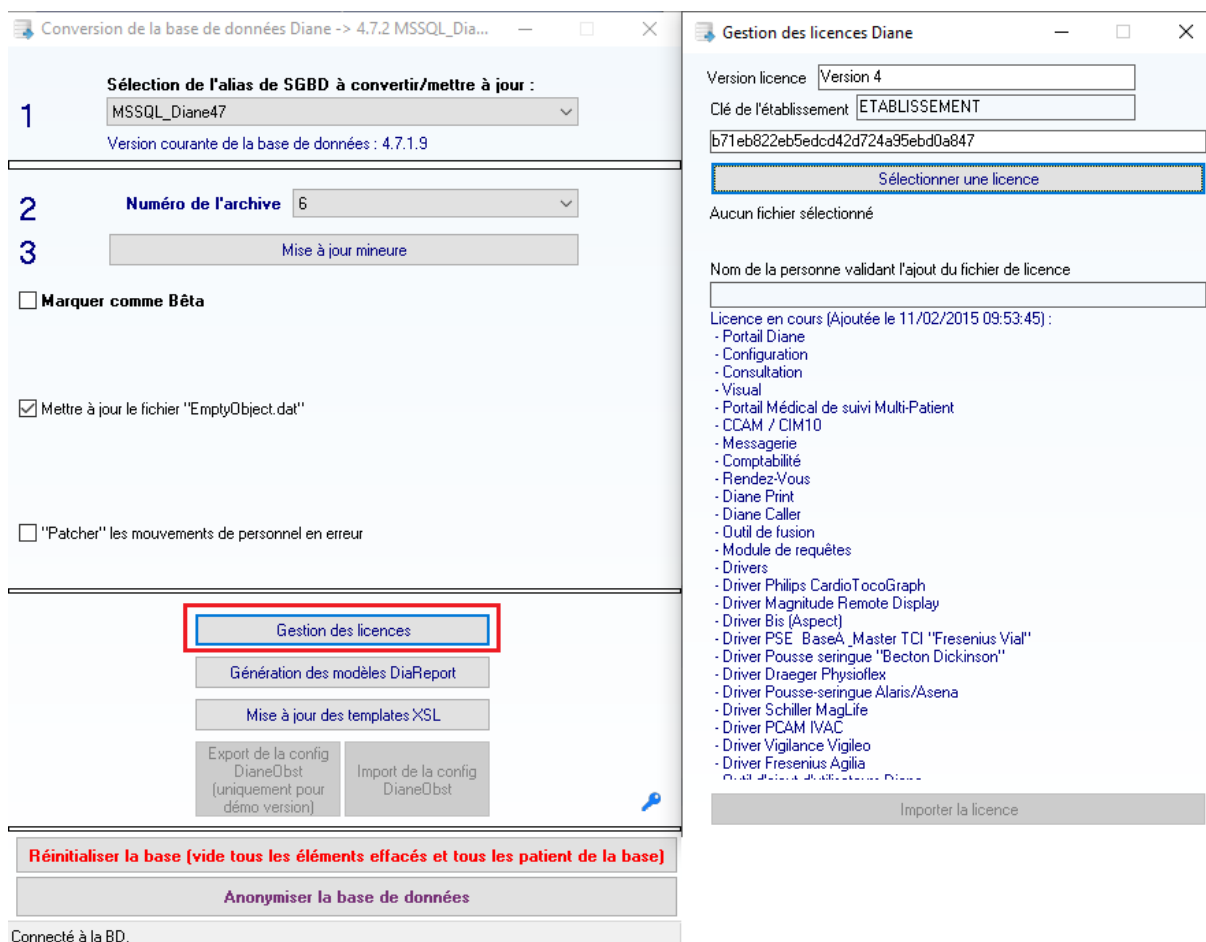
Conversion de la base de données Diane -> 4.7.2 MSSQL_Dia...

1
Sélection de l'alias de SGBD à convertir/mettre à jour :
MSSQL_Diane47
Version courante de la base de données : 4.7.1.9

2
Numéro de l'archive 6
3
Mise à jour mineure

Marquer comme Bêta

Mettre à jour le fichier "EmptyObject.dat"

"Patcher" les mouvements de personnel en erreur

Gestion des licences
Génération des modèles DiaReport
Mise à jour des templates XSL
Export de la config DianeObst (uniquement pour démo version)
Import de la config DianeObst

Réinitialiser la base (vide tous les éléments effacés et tous les patient de la base)
Anonymiser la base de données

Connecté à la BD.

Gestion des licences Diane

Version licence Version 4
Clé de l'établissement ETABLISSEMENT
b71eb822eb5edcd42d724a95ebd0a847
Sélectionner une licence
Aucun fichier sélectionné

Nom de la personne validant l'ajout du fichier de licence

Licence en cours (Ajoutée le 11/02/2015 09:53:45) :
- Portail Diane
- Configuration
- Consultation
- Visual
- Portail Médical de suivi Multi-Patient
- CCAM / CIM10
- Messagerie
- Comptabilité
- Rendez-Vous
- Diane Print
- Diane Caller
- Outil de fusion
- Module de requêtes
- Drivers
- Driver Philips CardioTocoGraph
- Driver Magnitude Remote Display
- Driver Bis (Aspect)
- Driver PSE BaseA_Master TCI "Fresenius Vial"
- Driver Pousse seringue "Becton Dickinson"
- Driver Draeger Physioflex
- Driver Pousse-seringue Alaris/Asena
- Driver Schiller MagLife
- Driver PCAM IVAC
- Driver Vigilance Vigileo
- Driver Fresenius Agilia
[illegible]

Importer la licence